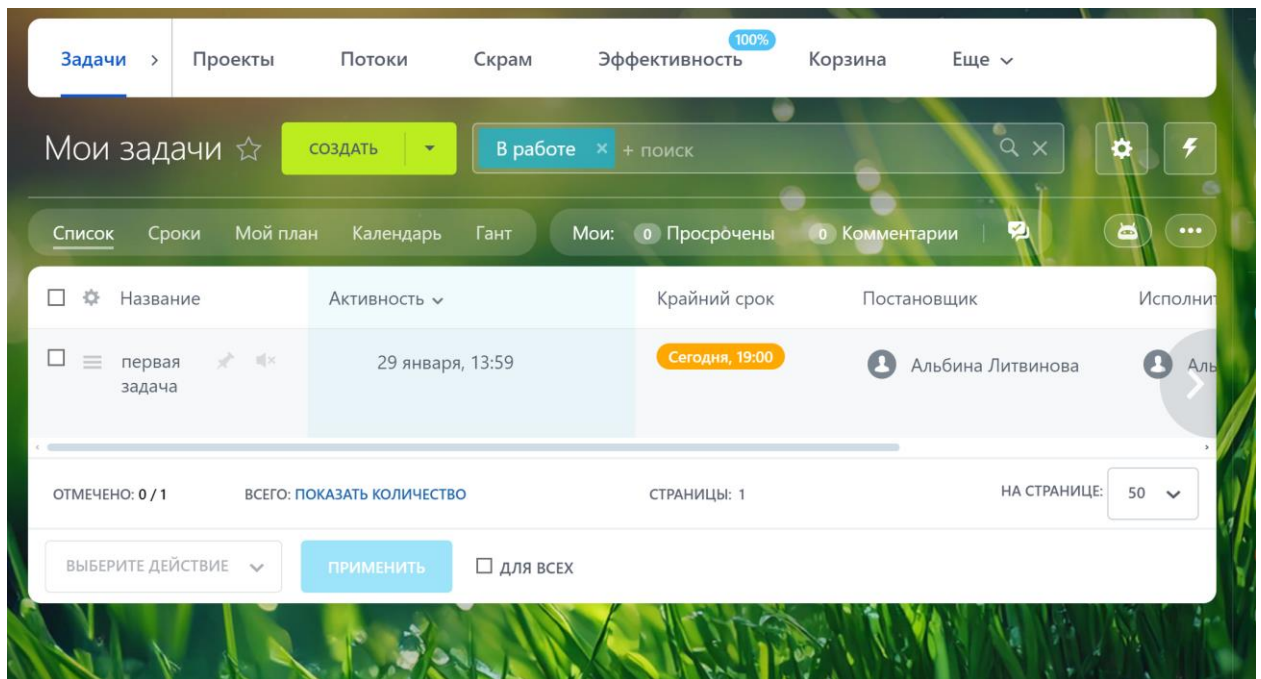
Задачи › Проекты Потоки Скрам 100% Эффективность Корзина Еще

Мои задачи ☆ СОЗДАТЬ В работе × + поиск

Список Сроки Мой план Календарь Гант Мои: 0 Просрочены 0 Комментарии

| Название | Активность | Крайний срок | Постановщик | Исполнит |
|---|---|---|---|---|
| первая задача | 29 января, 13:59 | Сегодня, 19:00 | Альбина Литвинова | Аль |

ОТМЕЧЕНО: 0 / 1 ВСЕГО: ПОКАЗАТЬ КОЛИЧЕСТВО СТРАНИЦЫ: 1 НА СТРАНИЦЕ: 50

ВЫБЕРИТЕ ДЕЙСТВИЕ ПРИМЕНИТЬ ДЛЯ ВСЕХ